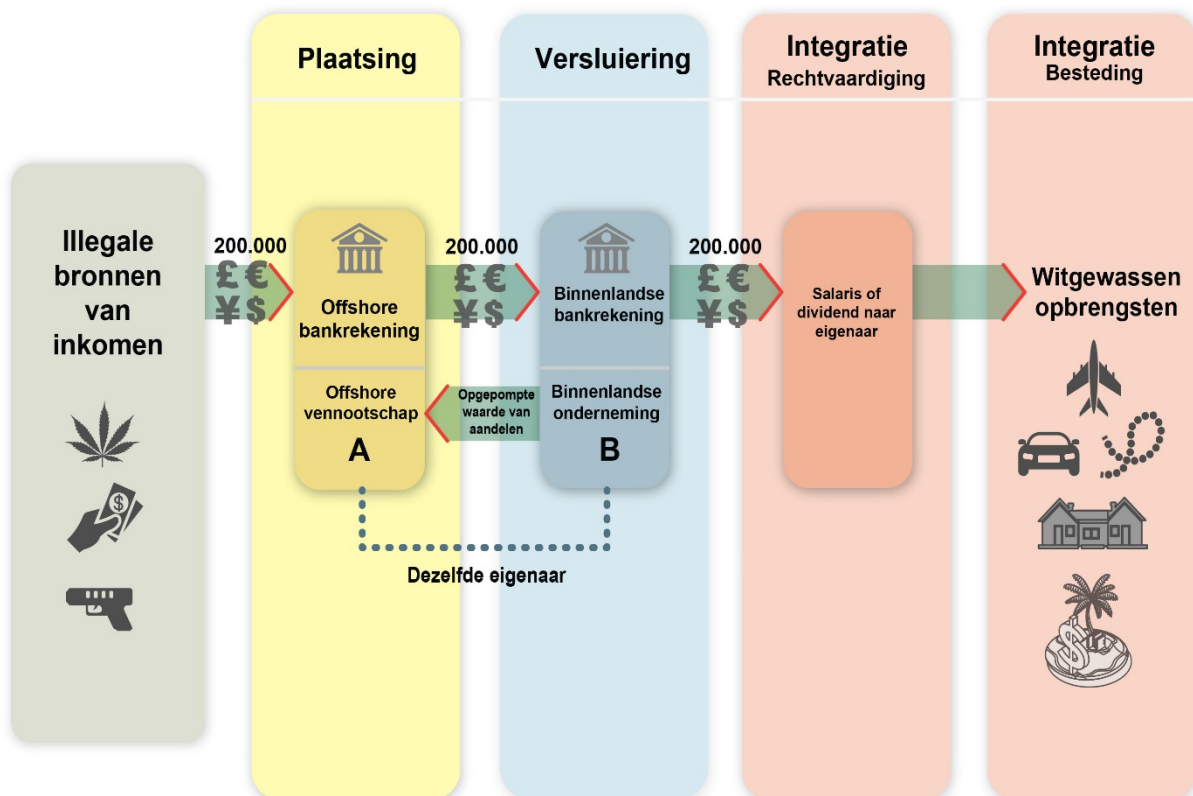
Plaatsing

Versluiering

Integratie
Rechtvaardiging

Integratie
Besteding

Illegale bronnen van inkomen

200.000
£ €
¥ $

Offshore bankrekening

Offshore vennootschap
A

200.000
£ €
¥ $

Binnenlandse bankrekening

Binnenlandse onderneming
B

Opgepompte waarde van aandelen

200.000
£ €
¥ $

Salaris of dividend naar eigenaar

Witgewassen opbrengsten

Dezelfde eigenaar